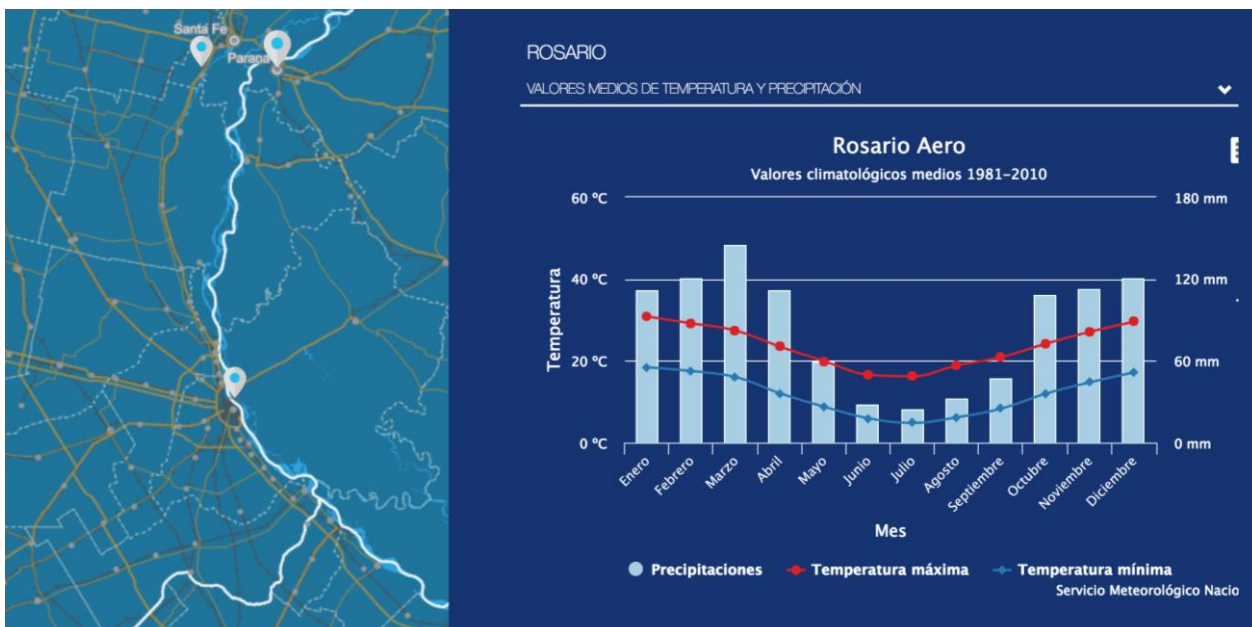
Santa Fe
Paraná

ROSARIO

VALORES MEDIOS DE TEMPERATURA Y PRECIPITACIÓN

Rosario Aero

Valores climatológicos medios 1981-2010

60 °C
40 °C
20 °C
0 °C

Temperatura

180 mm
120 mm
60 mm
0 mm

Enero
Febrero
Marzo
Abril
Mayo
Junio
Julio
Agosto
Septiembre
Octubre
Noviembre
Diciembre

Mes

Precipitaciones
Temperatura máxima
Temperatura mínima

Servicio Meteorológico Nacio